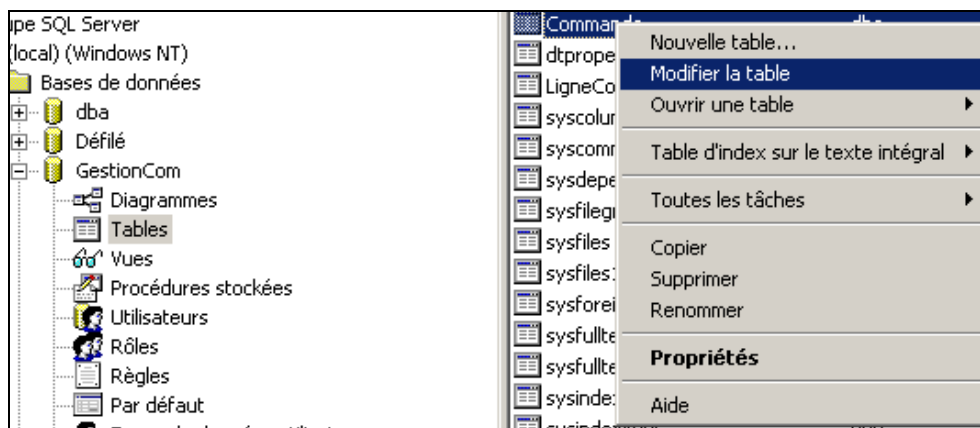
upe SQL Server
(local) (Windows NT)
Bases de données
dba
Défilé
GestionCom
Diagrammes
Tables
Vues
Procédures stockées
Utilisateurs
Rôles
Règles
Par défaut

Comman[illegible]
dtprope
LigneCo
syscolur
syscomr
sysdepe
sysfilegi
sysfiles
sysfiles
sysforei
sysfullte
sysfullte
sysinde:

Nouvelle table...
Modifier la table
Ouvrir une table
Table d'index sur le texte intégral
Toutes les tâches
Copier
Supprimer
Renommer
Propriétés
Aide